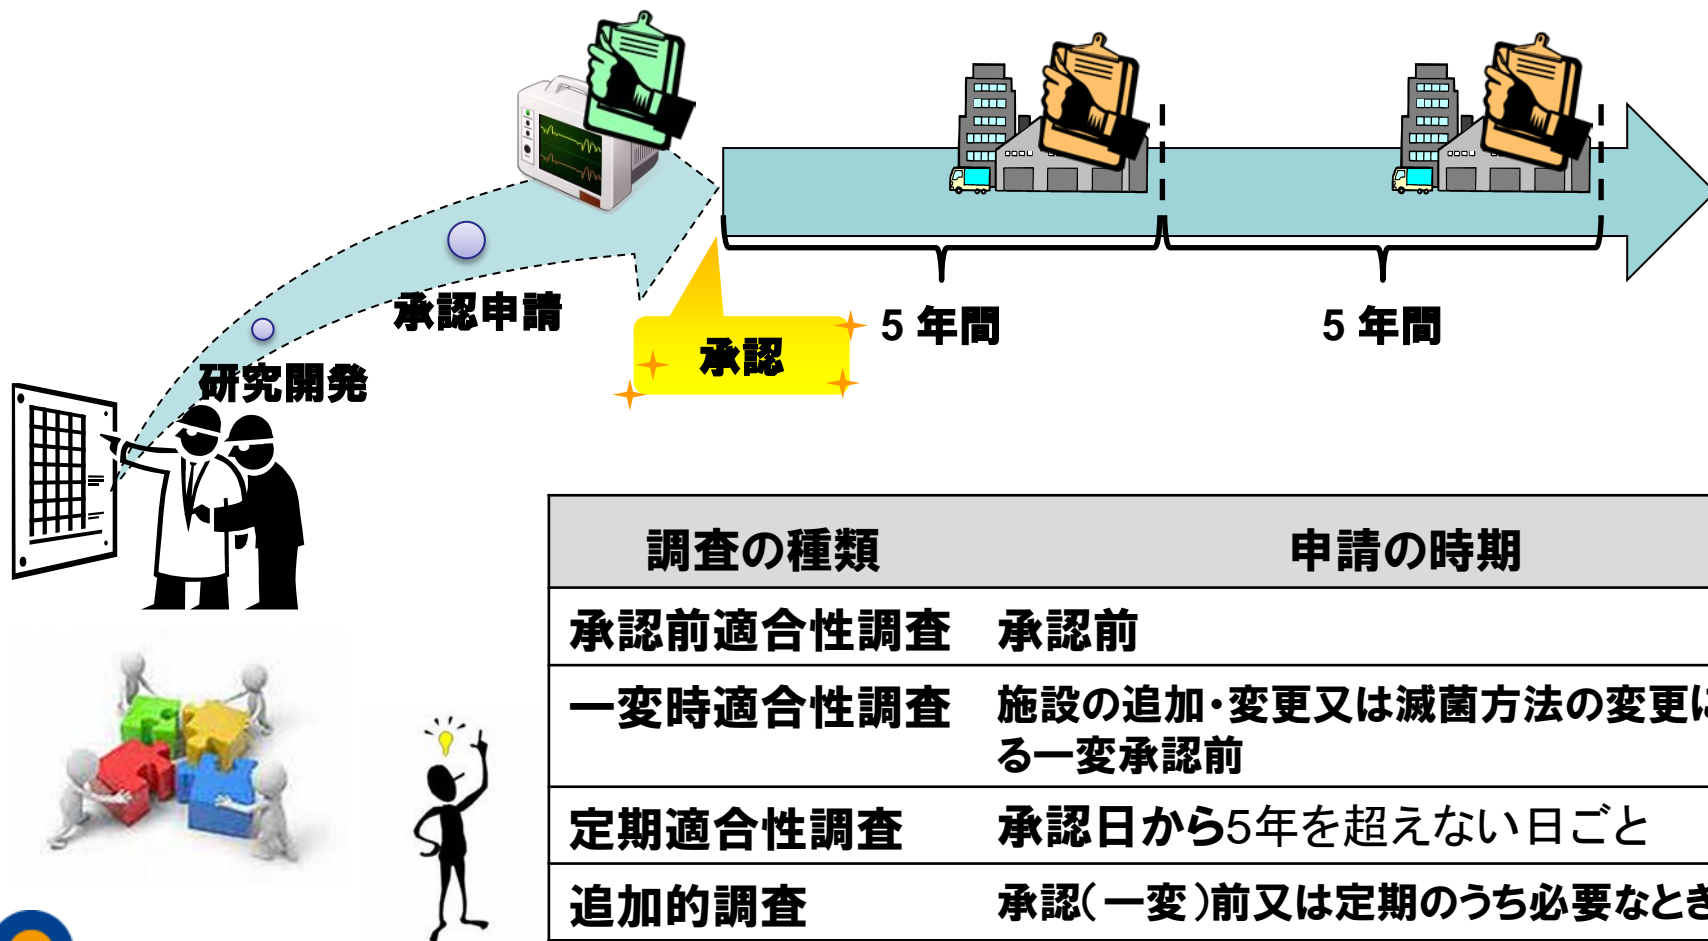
承認申請

研究開発

承認

5 年間

5 年間

| 調査の種類 | 申請の時期 |
|---|---|
| 承認前適合性調査 | 承認前 |
| 一変時適合性調査 | 施設の追加・変更又は滅菌方法の変更に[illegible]る一変承認前 |
| 定期適合性調査 | 承認日から5年を超えない日ごと |
| 追加的調査 | 承認(一変)前又は定期のうち必要なとき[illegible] |